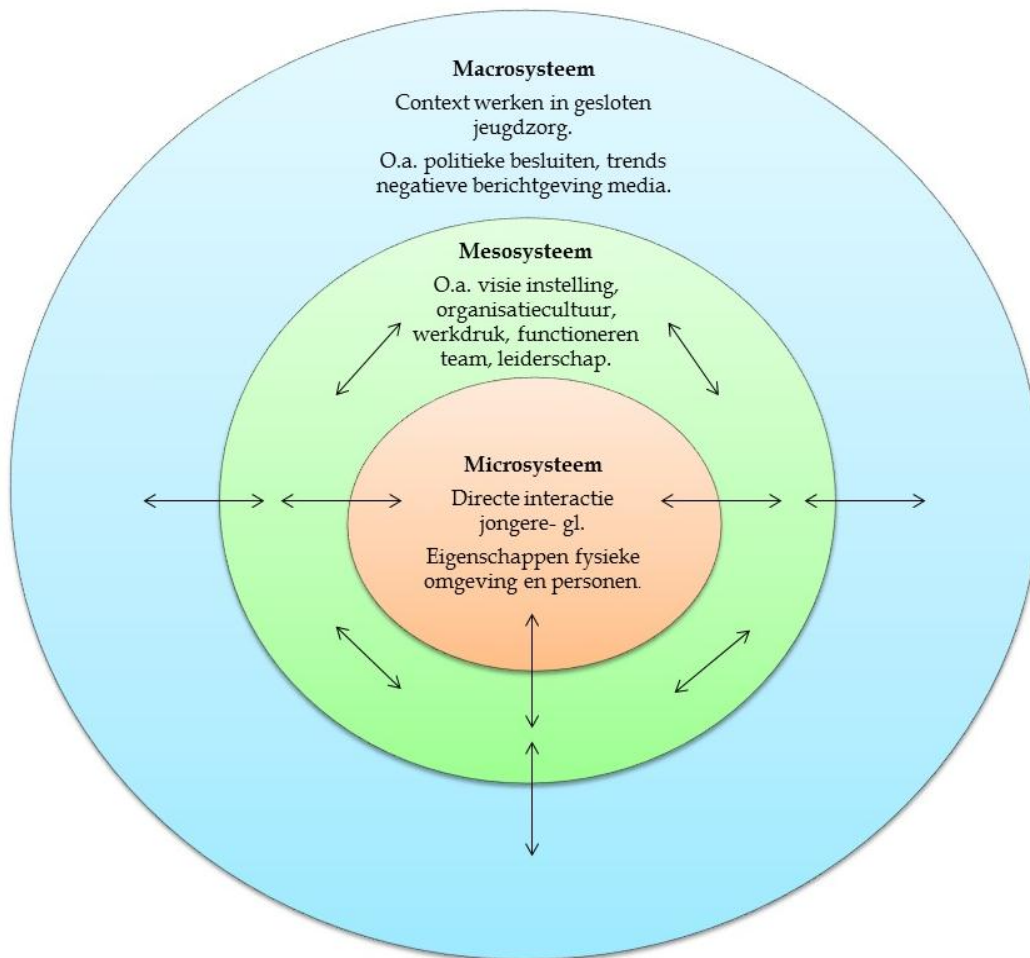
Macrosysteem

Context werken in gesloten jeugdzorg.

O.a. politieke besluiten, trends negatieve berichtgeving media.

Mesosysteem

O.a. visie instelling, organisatiecultuur, werkdruk, functioneren team, leiderschap.

Microsysteem

Directe interactie jongere- gl.

Eigenschappen fysieke omgeving en personen.